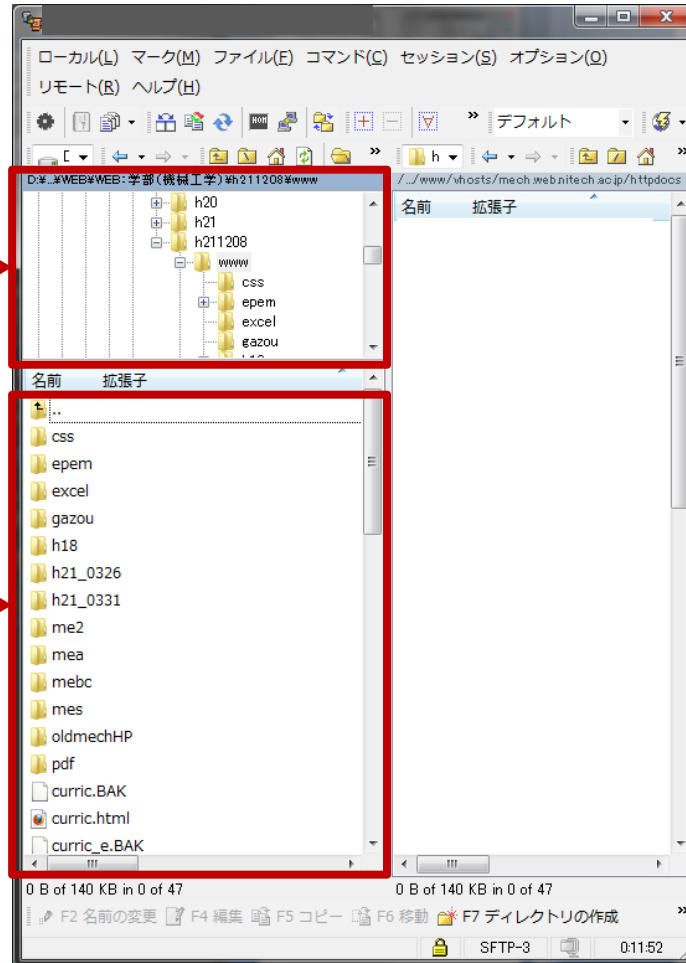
ローカル(L) マーク(M) ファイル(F) コマンド(C) セッション(S) オプション(O)
リモート(R) ヘルプ(H)

デフォルト

D:¥..¥WEB¥WEB:学部(機械工学)¥h211208¥www
/.../www/vhosts/mech.web.nitech.ac.jp/httpdocs

h20
h21
h211208
www
css
epem
excel
gazou

名前 拡張子

名前 拡張子
..
css
epem
excel
gazou
h18
h21_0326
h21_0331
me2
mea
mebc
mes
oldmechHP
pdf
curric.BAK
curric.html
curric_e.BAK

0 B of 140 KB in 0 of 47
0 B of 140 KB in 0 of 47

F2 名前の変更 F4 編集 F5 コピー F6 移動 F7 ディレクトリの作成

SFTP-3 0:11:52